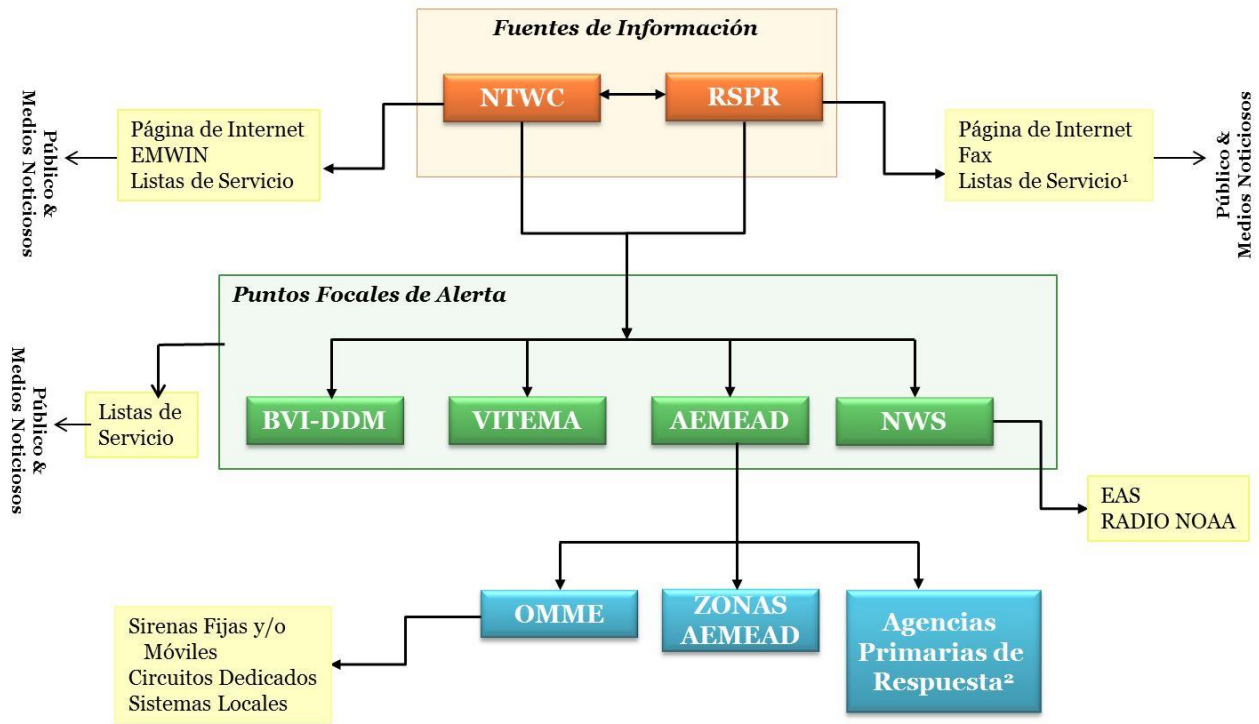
Fuentes de Información

NTWC

RSPR

Público & Medios Noticiosos

Página de Internet
EMWIN
Listas de Servicio

Página de Internet
Fax
Listas de Servicio¹

Público & Medios Noticiosos

Puntos Focales de Alerta

Público & Medios Noticiosos

Listas de Servicio

BVI-DDM

VITEMA

AEMEAD

NWS

EAS
RADIO NOAA

OMME

ZONAS AEMEAD

Agencias Primarias de Respuesta²

Sirenas Fijas y/o Móviles
Circuitos Dedicados
Sistemas Locales